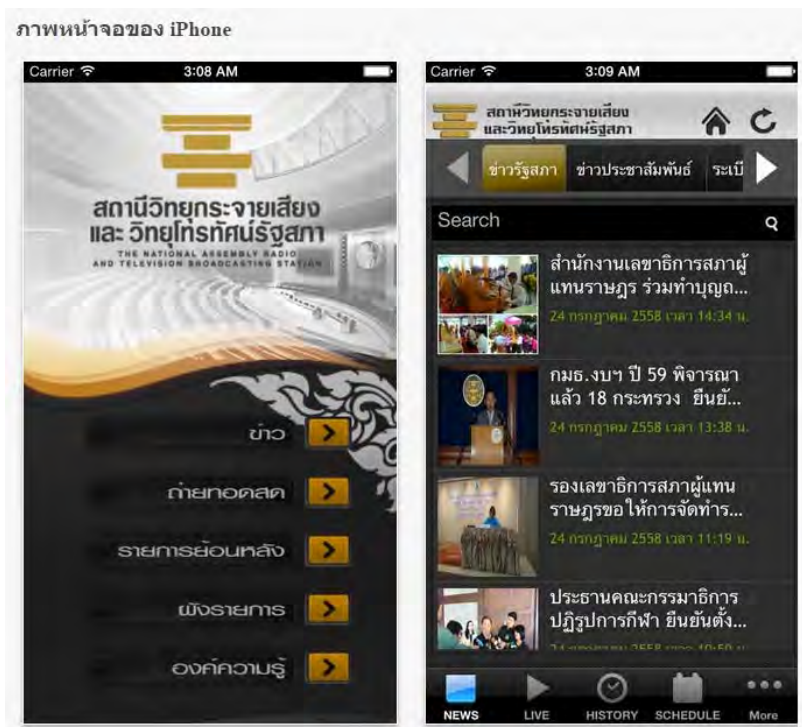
ภาพหน้าจอของ iPhone

Carrier 3:08 AM

สถานีวิทยุกระจายเสียง และ วิทยุโทรทัศน์รัฐสภา

THE NATIONAL ASSEMBLY RADIO AND TELEVISION BROADCASTING STATION

ข่าว

ถ่ายทอดสด

รายการย้อนหลัง

ผังรายการ

องค์ความรู้

Carrier 3:09 AM

สถานีวิทยุกระจายเสียง และวิทยุโทรทัศน์รัฐสภา

ข่าวรัฐสภา ข่าวประชาสัมพันธ์ ระเบี

Search

สำนักงานเลขาธิการสภาผู้แทนราษฎร ร่วมทำบุญถ...

24 กรกฎาคม 2558 เวลา 14:34 น.

กมธ.งบฯ ปี 59 พิจารณาแล้ว 18 กระทรวง ยืนยั...

24 กรกฎาคม 2558 เวลา 13:38 น.

รองเลขาธิการสภาผู้แทนราษฎรขอให้การจัดทำร...

24 กรกฎาคม 2558 เวลา 11:19 น.

ประธานคณะกรรมาธิการปฏิรูปการกีฬา ยืนยันตั้ง...

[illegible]

NEWS LIVE HISTORY SCHEDULE More